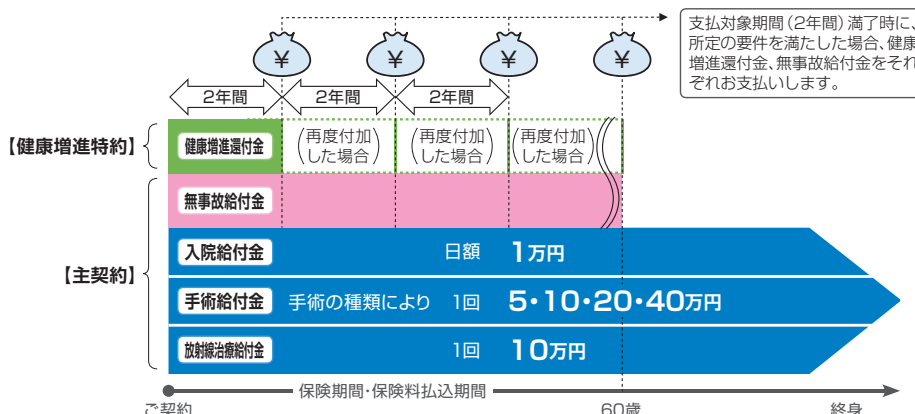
支払対象期間（2年間）満了時に、所定の要件を満たした場合、健康増進還付金、無事故給付金をそれぞれお支払いします。

¥ ¥ ¥ ¥

2年間 2年間 2年間

【健康増進特約】

健康増進還付金

（再度付加した場合）（再度付加した場合）（再度付加した場合）

無事故給付金

【主契約】

入院給付金 日額 1万円

手術給付金 手術の種類により 1回 5・10・20・40万円

放射線治療給付金 1回 10万円

保険期間・保険料払込期間

ご契約 60歳 終身